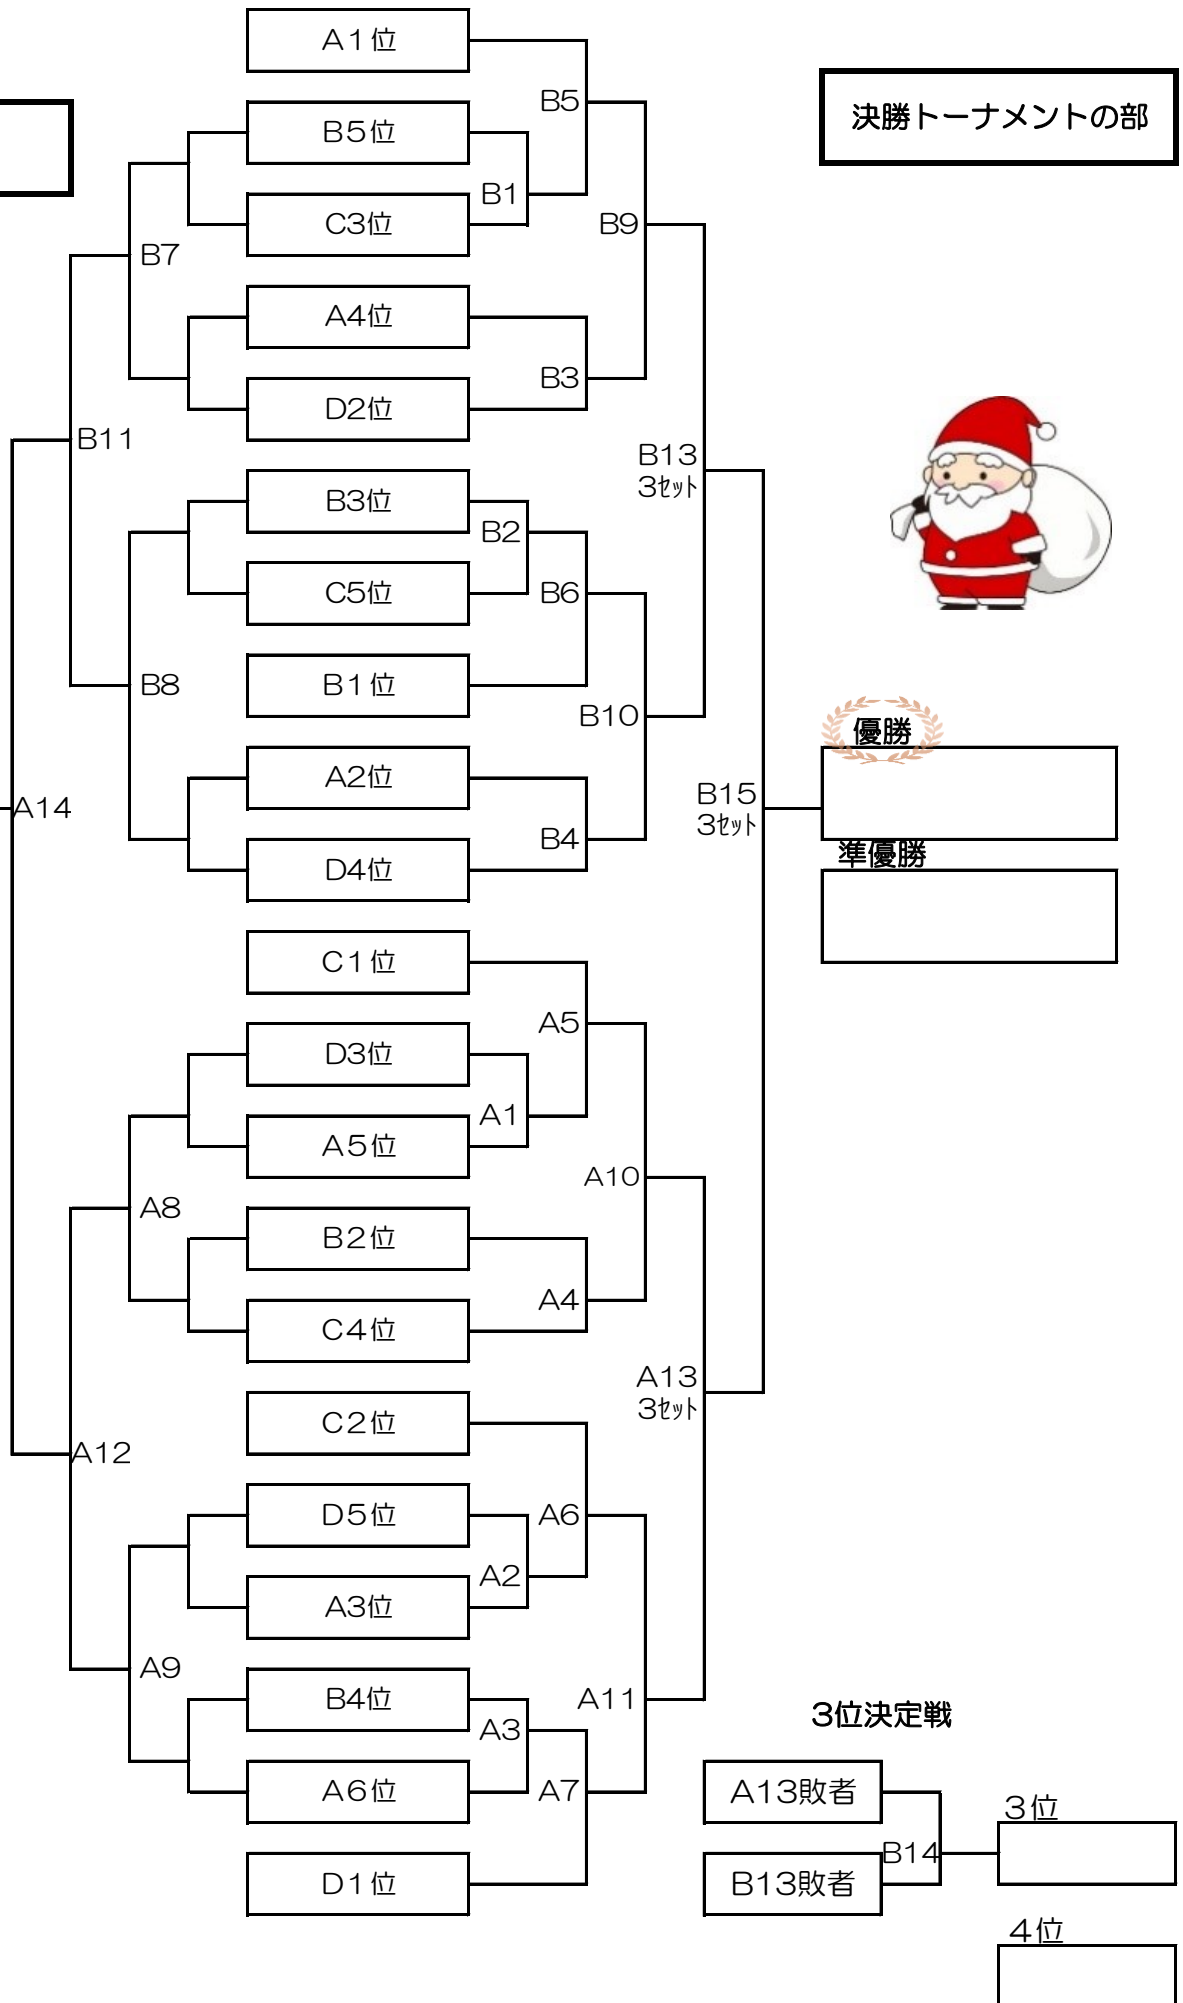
決勝トーナメントの部

A1位
B5位
C3位
A4位
D2位
B3位
C5位
B1位
A2位
D4位
C1位
D3位
A5位
B2位
C4位
C2位
D5位
A3位
B4位
A6位
D1位

B5
B1
B9
B7
B3
B11
B13
3セット
B2
B6
B8
B10
A14
B15
3セット
B4
A5
A1
A10
A8
A4
A13
3セット
A12
A6
A2
A9
A11
A3
A7

優勝
準優勝

3位決定戦
A13敗者
B13敗者
B14
3位
4位